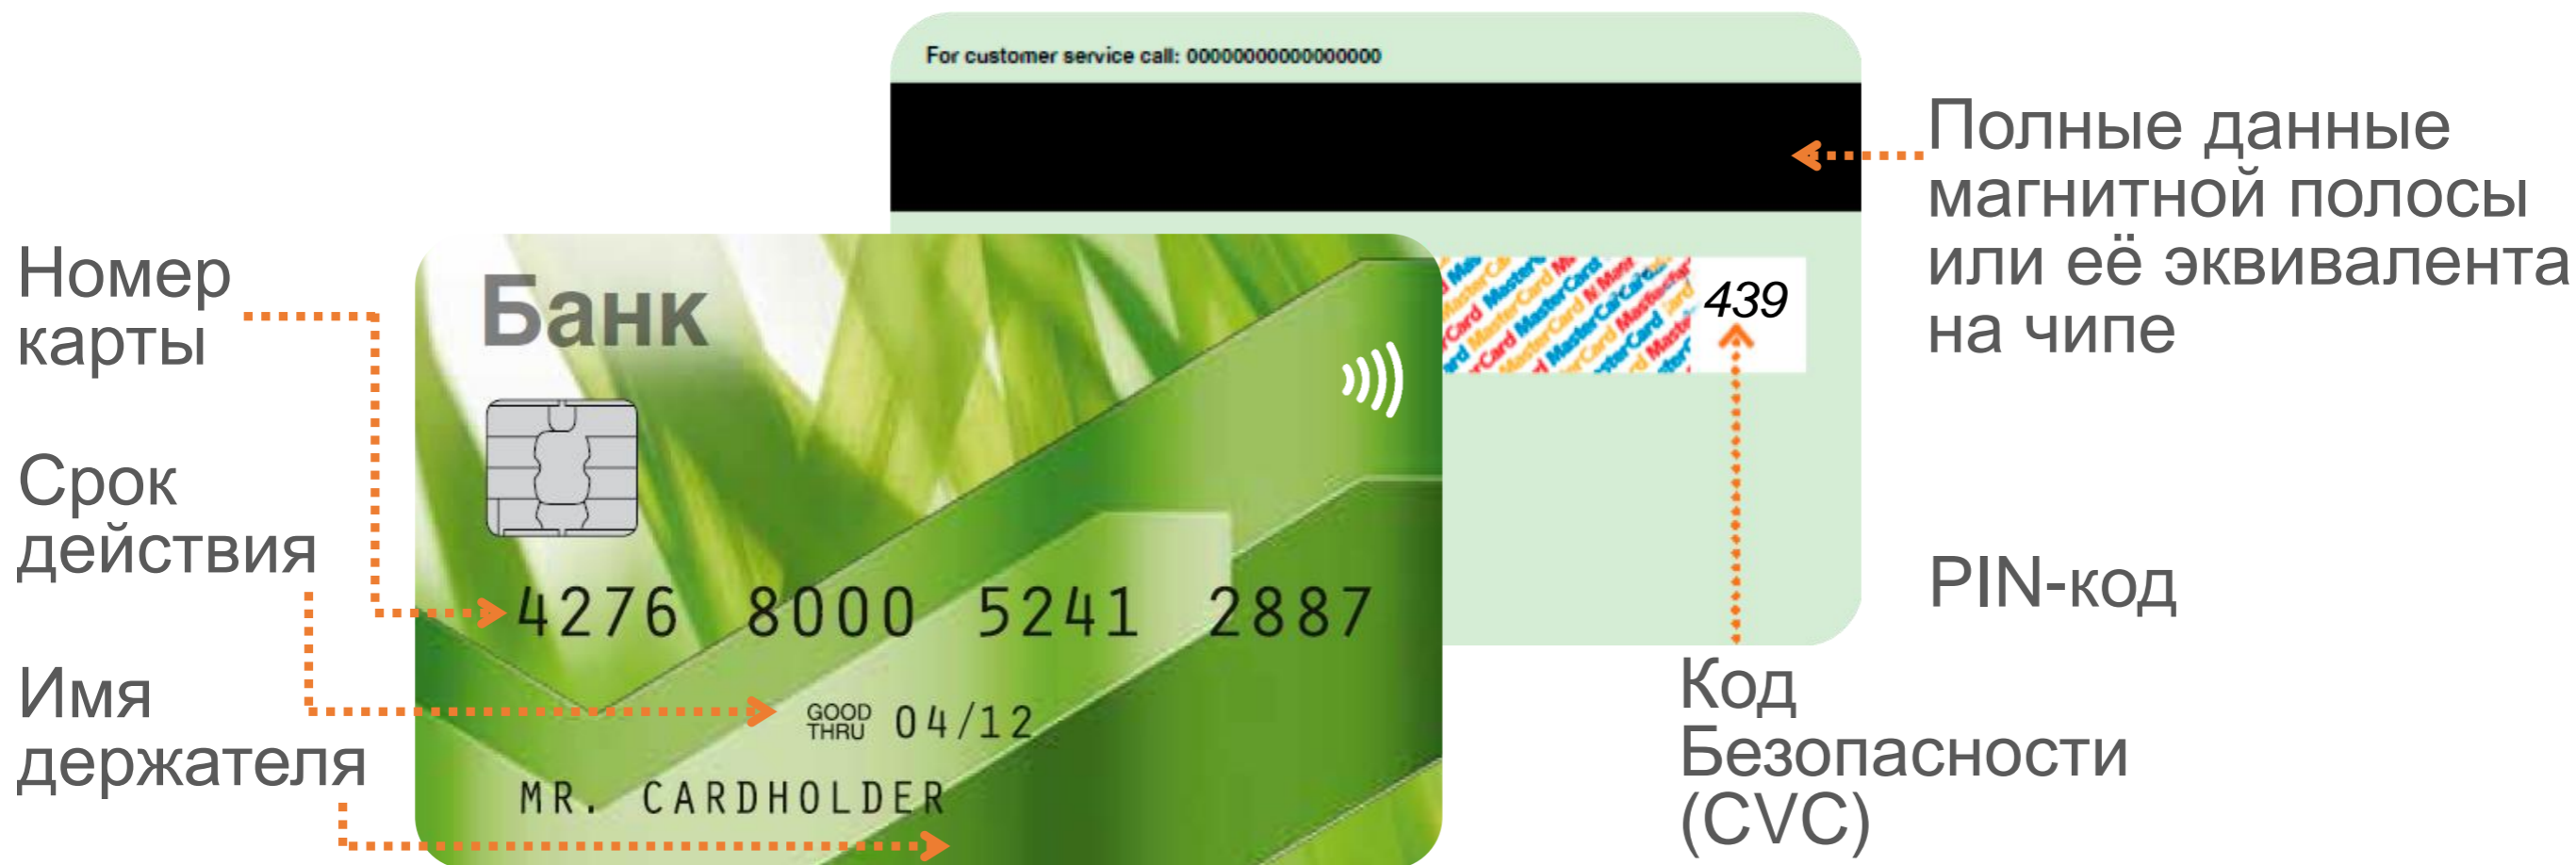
For customer service call: 0000000000000000

Полные данные магнитной полосы или её эквивалента на чипе

Номер карты

Банк

439

Срок действия

4276 8000 5241 2887

PIN-код

Имя держателя

GOOD THRU 04/12

MR. CARDHOLDER

Код Безопасности (CVC)